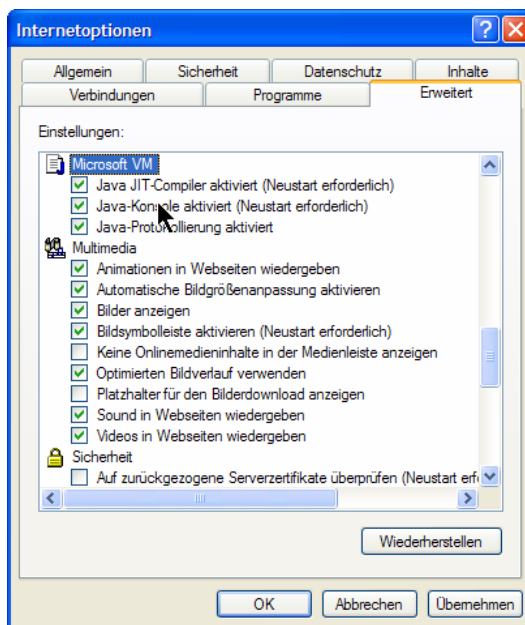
Internetoptionen

Allgemein
Sicherheit
Datenschutz
Inhalte
Verbindungen
Programme
Erweitert

Einstellungen:

Microsoft VM
Java JIT-Compiler aktiviert (Neustart erforderlich)
Java-Konsole aktiviert (Neustart erforderlich)
Java-Protokollierung aktiviert
Multimedia
Animationen in Webseiten wiedergeben
Automatische Bildgrößenanpassung aktivieren
Bilder anzeigen
Bildsymbolleiste aktivieren (Neustart erforderlich)
Keine Onlinemedieninhalte in der Medienleiste anzeigen
Optimierten Bildverlauf verwenden
Platzhalter für den Bilderdownload anzeigen
Sound in Webseiten wiedergeben
Videos in Webseiten wiedergeben
Sicherheit
Auf zurückgezogene Serverzertifikate überprüfen (Neustart erfo

Wiederherstellen

OK
Abbrechen
Übernehmen